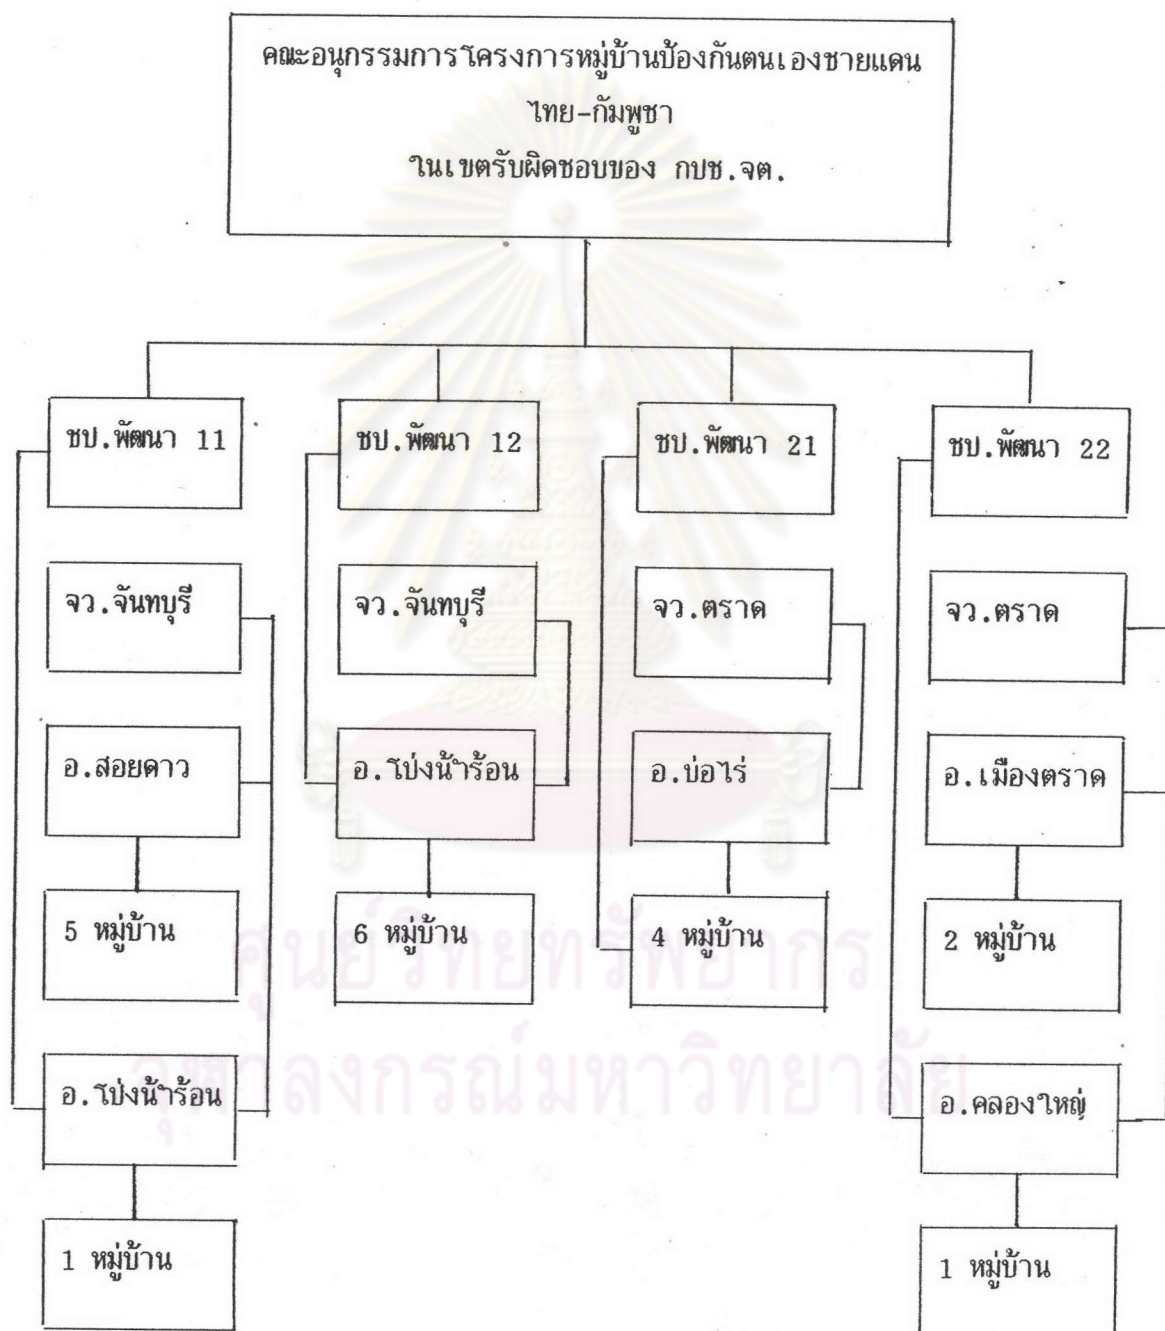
คณะอนุกรรมการโครงการหมู่บ้านป้องกันตนเองชายแดน
ไทย-กัมพูชา
ในเขตรับผิดชอบของ กปช.จต.

ชป.พัฒนา 11

จว.จันทบุรี

อ.สอยดาว

5 หมู่บ้าน

อ.โป่งน้ำร้อน

1 หมู่บ้าน

ชป.พัฒนา 12

จว.จันทบุรี

อ.โป่งน้ำร้อน

6 หมู่บ้าน

ชป.พัฒนา 21

จว.ตราด

อ.บ่อไร่

4 หมู่บ้าน

ชป.พัฒนา 22

จว.ตราด

อ.เมืองตราด

2 หมู่บ้าน

อ.คลองใหญ่

1 หมู่บ้าน

ศูนย์วิทยทรัพยากร
จุฬาลงกรณ์มหาวิทยาลัย